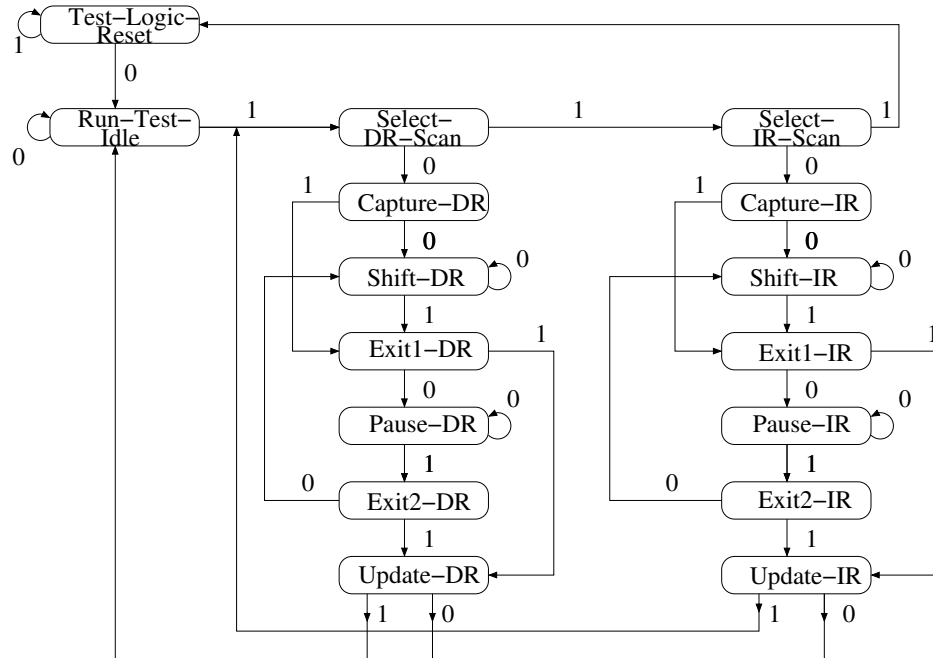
Test−Logic−Reset
1
0
Run−Test−Idle
0
1
Select−DR−Scan
1
Select−IR−Scan
1
0
0
1
Capture−DR
1
Capture−IR
0
0
Shift−DR
0
Shift−IR
0
1
1
Exit1−DR
1
Exit1−IR
1
0
0
Pause−DR
0
Pause−IR
0
1
1
0
Exit2−DR
0
Exit2−IR
1
1
Update−DR
Update−IR
1
0
1
0